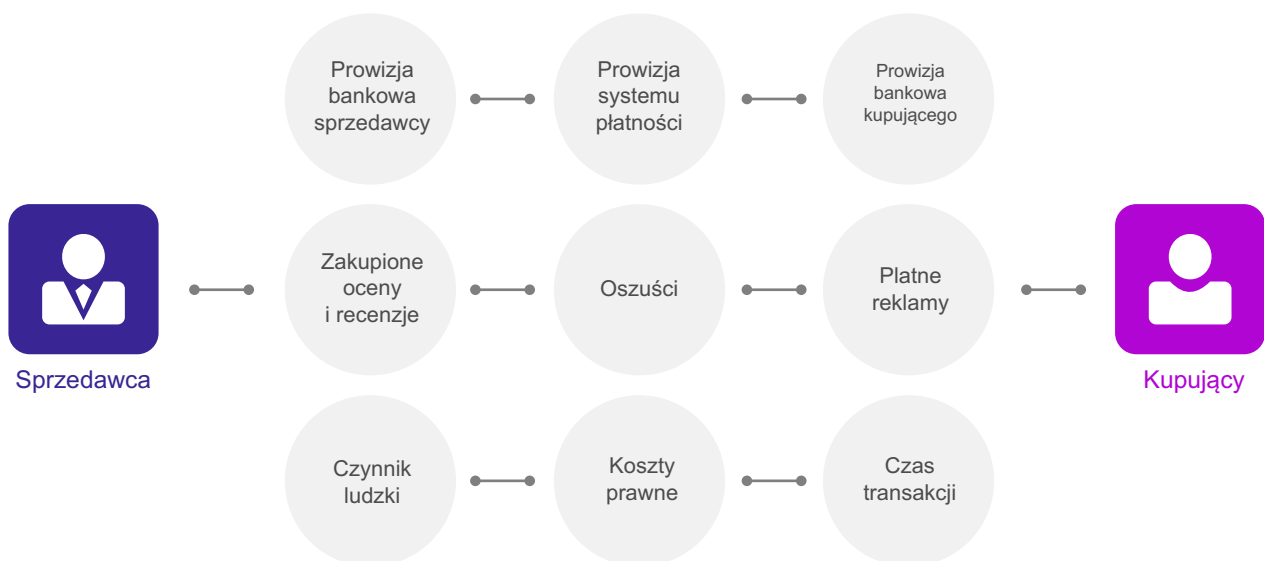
Prowizja bankowa sprzedawcy

Prowizja systemu płatności

Prowizja bankowa kupującego

Sprzedawca

Zakupione oceny i recenzje

Oszuści

Płatne reklamy

Kupujący

Czynnik ludzki

Koszty prawne

Czas transakcji